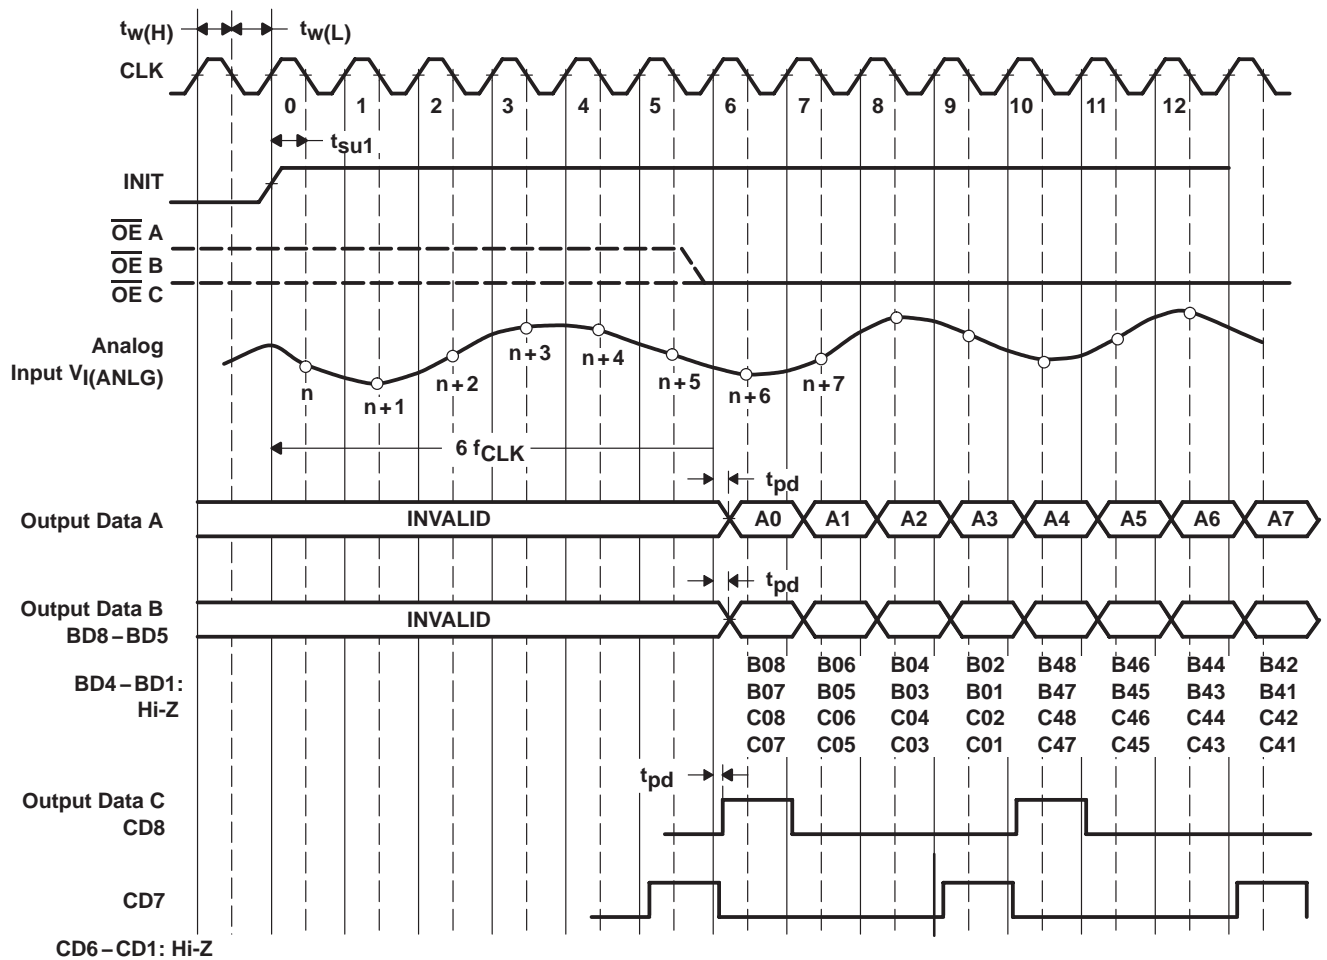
$t_{w(H)}$ $t_{w(L)}$

CLK

0 1 2 3 4 5 6 7 8 9 10 11 12

$t_{su1}$

INIT

$\overline{OE}$ A
$\overline{OE}$ B
$\overline{OE}$ C

Analog Input $V_{I(ANLG)}$

n n+1 n+2 n+3 n+4 n+5 n+6 n+7

6 $f_{CLK}$

$t_{pd}$

Output Data A

INVALID

A0 A1 A2 A3 A4 A5 A6 A7

$t_{pd}$

Output Data B BD8 – BD5

INVALID

BD4 – BD1: Hi-Z

| B08 | B06 | B04 | B02 | B48 | B46 | B44 | B42 |
|---|---|---|---|---|---|---|---|
| B07 | B05 | B03 | B01 | B47 | B45 | B43 | B41 |
| C08 | C06 | C04 | C02 | C48 | C46 | C44 | C42 |
| C07 | C05 | C03 | C01 | C47 | C45 | C43 | C41 |

$t_{pd}$

Output Data C CD8

CD7

CD6 – CD1: Hi-Z